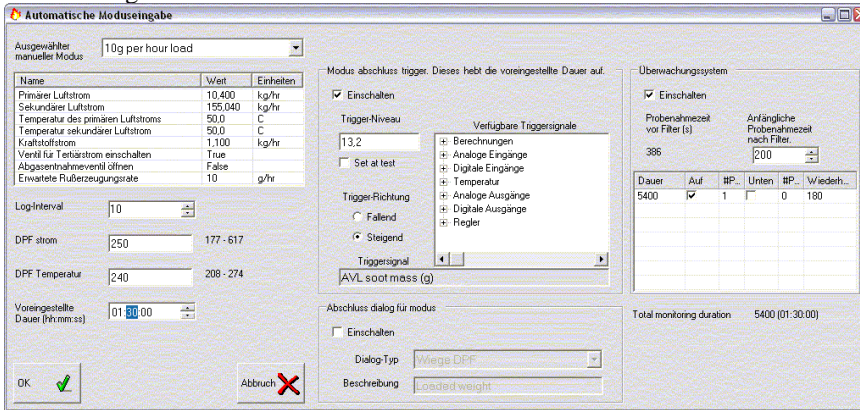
Automatische Moduseingabe

Ausgewählter manueller Modus
10g per hour load

| Name | Wert | Einheiten |
|---|---|---|
| Primärer Luftstrom | 10,400 | kg/hr |
| Sekundärer Luftstrom | 155,040 | kg/hr |
| Temperatur des primären Luftstroms | 50,0 | C |
| Temperatur sekundärer Luftstrom | 50,0 | C |
| Kraftstoffstrom | 1,100 | kg/hr |
| Ventil für Tertiärstrom einschalten | True | |
| Abgasentnahmeventil öffnen | False | |
| Erwartete Rußerzeugungsrate | 10 | g/hr |

Log-Interval 10

DPF strom 250 177 - 617

DPF Temperatur 240 208 - 274

Voreingestellte Dauer (hh:mm:ss) 01:30:00

OK

Abbruch

Modus abschluss trigger. Dieses hebt die voreingestellte Dauer auf.

Einschalten

Trigger-Niveau
13,2

Set at test

Verfügbare Triggersignale
Berechnungen
Analoge Eingänge
Digitale Eingänge
Temperatur
Analoge Ausgänge
Digitale Ausgänge
Regler

Trigger-Richtung
Fallend
Steigend

Triggersignal
AVL soot mass (g)

Abschluss dialog für modus

Einschalten

Dialog-Typ Wiege DPF

Beschreibung Loaded weight

Überwachungssystem

Einschalten

Probenahmezeit vor Filter (s)
386

Anfängliche Probenahmezeit nach Filter.
200

| Dauer | Auf | #P... | Unten | #P... | Wiederh... |
|---|---|---|---|---|---|
| 5400 | ✔ | 1 | ☐ | 0 | 180 |

Total monitoring duration 5400 (01:30:00)